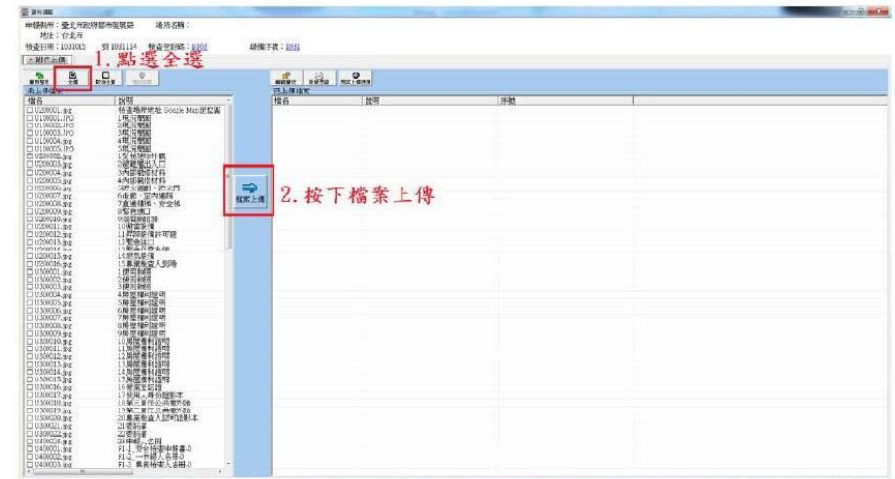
申請機關：臺北市政府都市發展局　場所名稱：
地址：台北市
檢查日期：1040815　第 1041114　檢查號碼：
1.點選全選
未上傳檔案
檔名 | 說明
U100001.jpg 檢查場所地址 Google Map定位圖
U100001.JPG 1現況照片
U100002.JPG 2現況照片
U100003.JPG 3現況照片
U100004.jpg 4現況照片
U100005.JPG 5現況照片
U200001.jpg
U200002.jpg
U200003.jpg
U200004.jpg
U200005.jpg
U200006.jpg
U200007.jpg
U200008.jpg
U200009.jpg
U200010.jpg
U200011.jpg
U200012.jpg
U200013.jpg
U200014.jpg
U200015.jpg
U200016.jpg
U300001.jpg 1使用執照
U300002.jpg 2使用執照
U300003.jpg 3使用執照
U300004.jpg
U300005.jpg
U300006.jpg
U300007.jpg
U300008.jpg
U300009.jpg
U300010.jpg
U300011.jpg
U300012.jpg
U300013.jpg
U300014.jpg
U300015.jpg
U300016.jpg
U300017.jpg
U300018.jpg
U300019.jpg
U300020.jpg
U300021.jpg 21委託書
U300022.jpg 22委託書
U400001.jpg
U400002.jpg
U400003.jpg
檔案上傳
2.按下檔案上傳
已上傳檔案
檔名 | 說明 | 序號